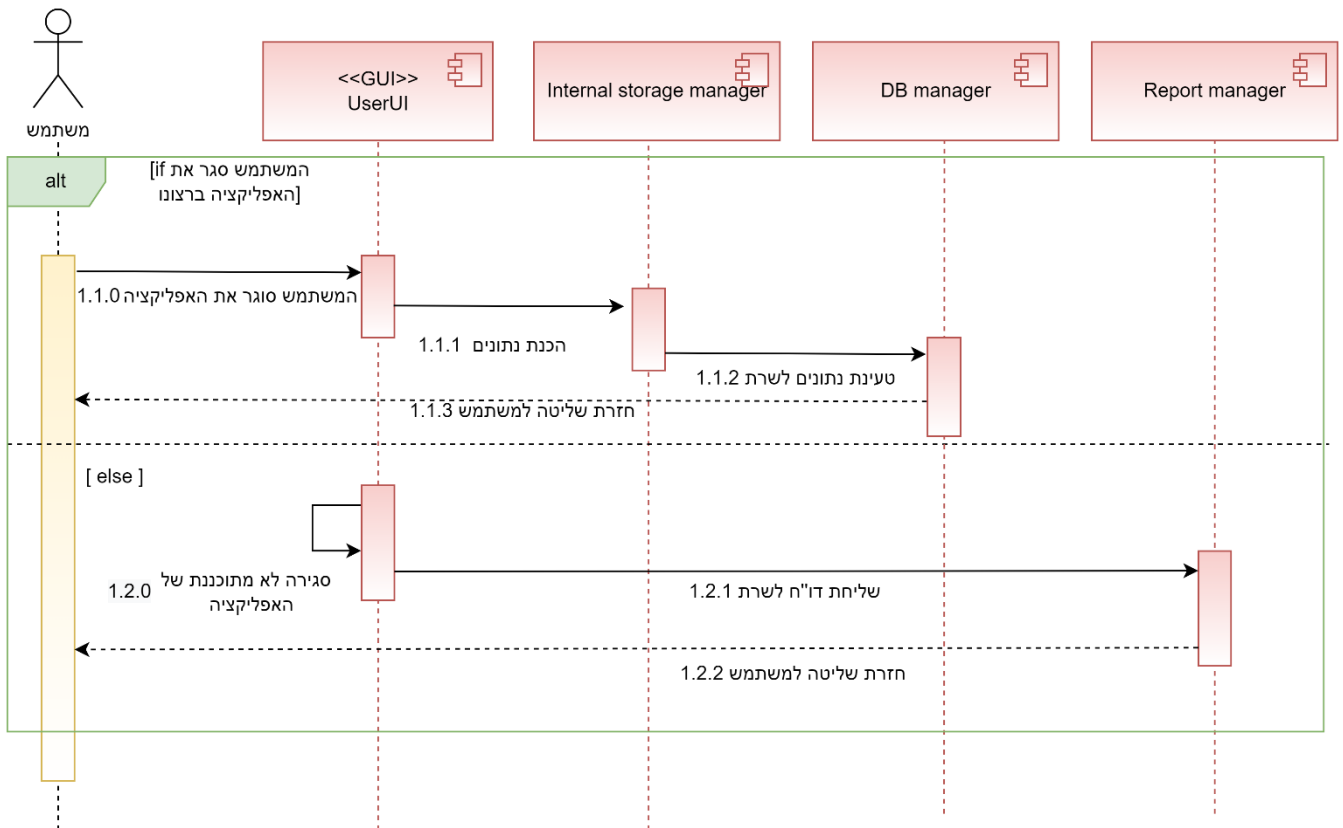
משתמש

<<GUI>>
UserUI

Internal storage manager

DB manager

Report manager

alt

[if המשתמש סגר את האפליקציה ברצונו]

1.1.0 המשתמש סוגר את האפליקציה

1.1.1 הכנת נתונים

1.1.2 טעינת נתונים לשרת

1.1.3 חזרת שליטה למשתמש

[ else ]

1.2.0 סגירה לא מתוכננת של האפליקציה

1.2.1 שליחת דו"ח לשרת

1.2.2 חזרת שליטה למשתמש